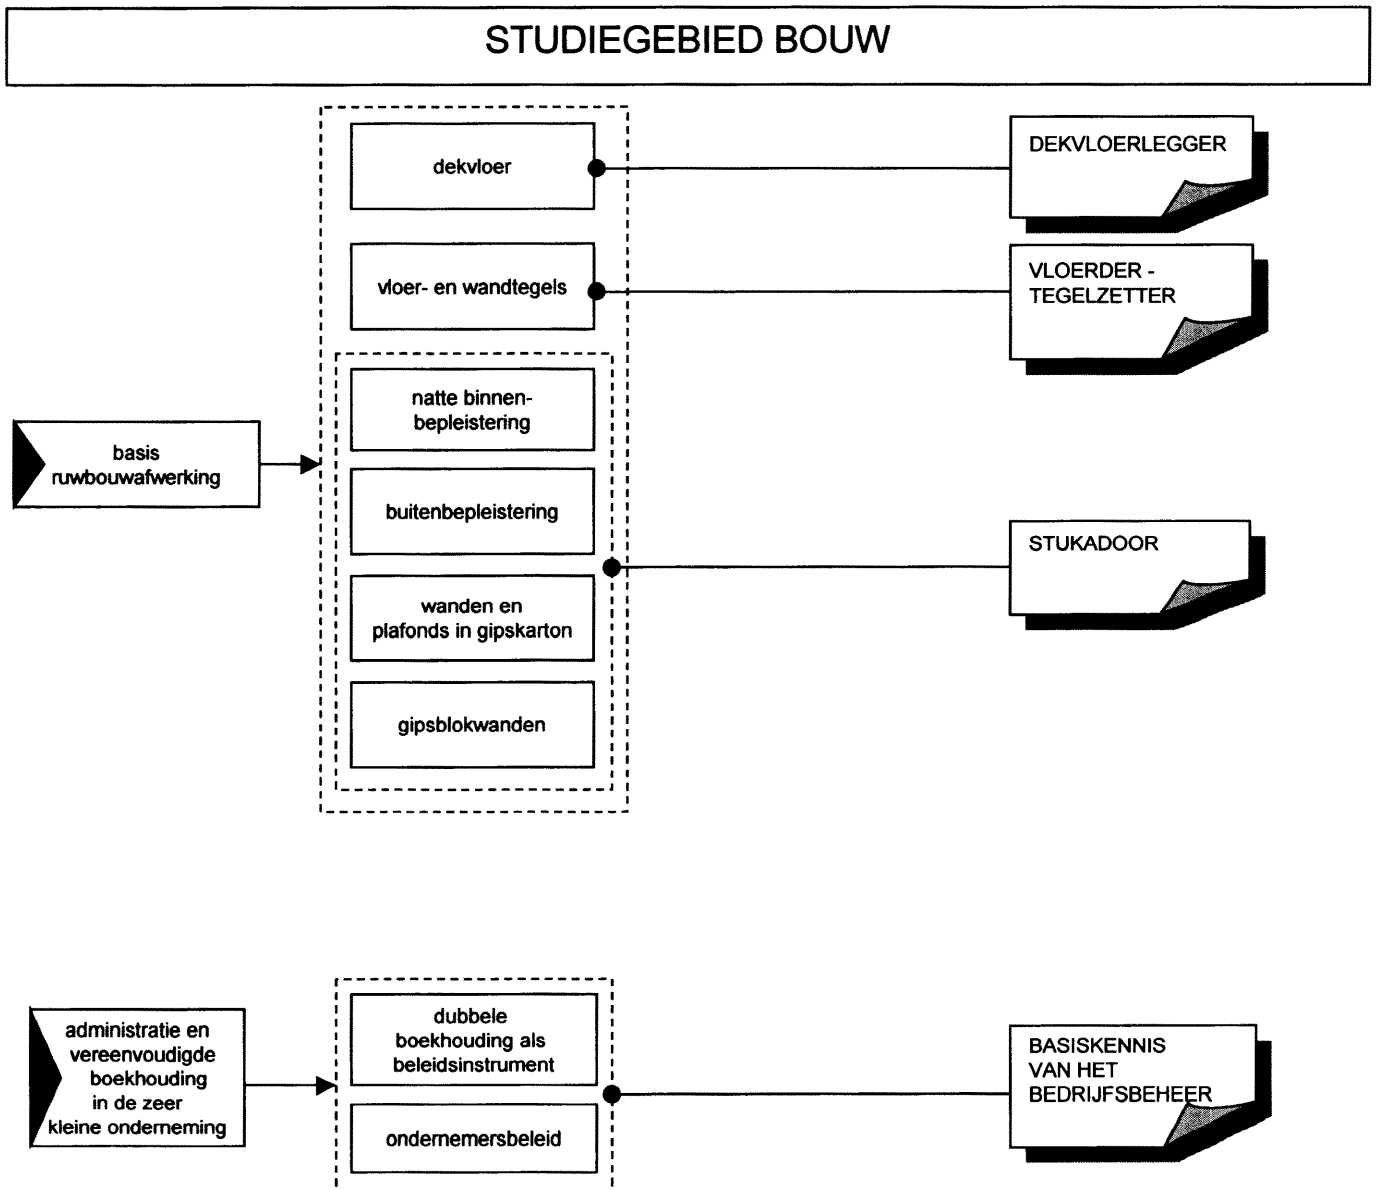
STUDIEGEBIED BOUW

basis ruwbouwafwerking

dekvloer

vloer- en wandtegels

natte binnenbepleistering

buitenbepleistering

wanden en plafonds in gipskarton

gipsblokwanden

DEKVLOERLEGGER

VLOERDER - TEGELZETTER

STUKADOOR

administratie en vereenvoudigde boekhouding in de zeer kleine onderneming

dubbele boekhouding als beleidsinstrument

ondernemersbeleid

BASISKENNIS VAN HET BEDRIJFSBEHEER